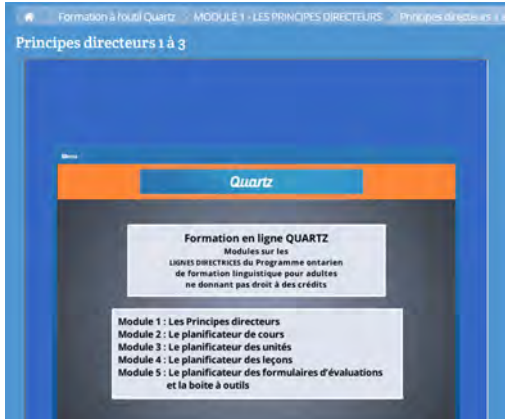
Formation à l'outil Quartz > MODULE 1 - LES PRINCIPES DIRECTEURS > Principes directeurs 1 à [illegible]

Principes directeurs 1 à 3

Menu

Quartz

Formation en ligne QUARTZ
Modules sur les LIGNES DIRECTRICES du Programme ontarien de formation linguistique pour adultes ne donnant pas droit à des crédits

Module 1 : Les Principes directeurs
Module 2 : Le planificateur de cours
Module 3 : Le planificateur des unités
Module 4 : Le planificateur des leçons
Module 5 : Le planificateur des formulaires d'évaluations et la boîte à outils